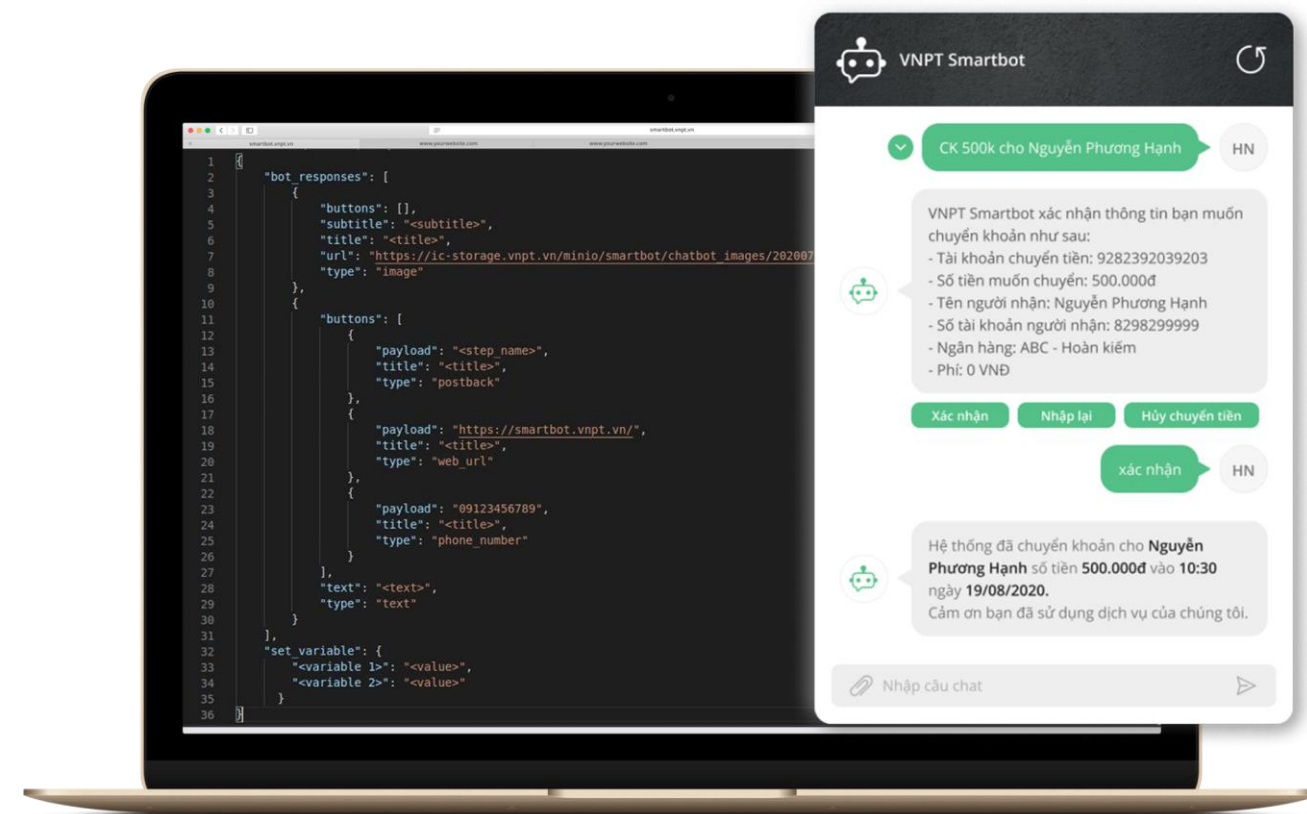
smartbot.vnpt.vn
smartbot.vnpt.vn
www.yourwebsite.com
www.yourwebsite.com

1 {
2 "bot_responses": [
3 {
4 "buttons": [],
5 "subtitle": "<subtitle>",
6 "title": "<title>",
7 "url": "https://ic-storage.vnpt.vn/minio/smartbot/chatbot_images/202007
8 "type": "image"
9 },
10 {
11 "buttons": [
12 {
13 "payload": "<step_name>",
14 "title": "<title>",
15 "type": "postback"
16 },
17 {
18 "payload": "https://smartbot.vnpt.vn/",
19 "title": "<title>",
20 "type": "web_url"
21 },
22 {
23 "payload": "09123456789",
24 "title": "<title>",
25 "type": "phone_number"
26 }
27 ],
28 "text": "<text>",
29 "type": "text"
30 }
31 ],
32 "set_variable": {
33 "<variable 1>": "<value>",
34 "<variable 2>": "<value>"
35 }
36 }

VNPT Smartbot

CK 500k cho Nguyễn Phương Hạnh

HN

VNPT Smartbot xác nhận thông tin bạn muốn chuyển khoản như sau:
- Tài khoản chuyển tiền: 9282392039203
- Số tiền muốn chuyển: 500.000đ
- Tên người nhận: Nguyễn Phương Hạnh
- Số tài khoản người nhận: 8298299999
- Ngân hàng: ABC - Hoàn kiếm
- Phí: 0 VNĐ

Xác nhận
Nhập lại
Hủy chuyển tiền

xác nhận

HN

Hệ thống đã chuyển khoản cho Nguyễn Phương Hạnh số tiền 500.000đ vào 10:30 ngày 19/08/2020.
Cảm ơn bạn đã sử dụng dịch vụ của chúng tôi.

Nhập câu chat